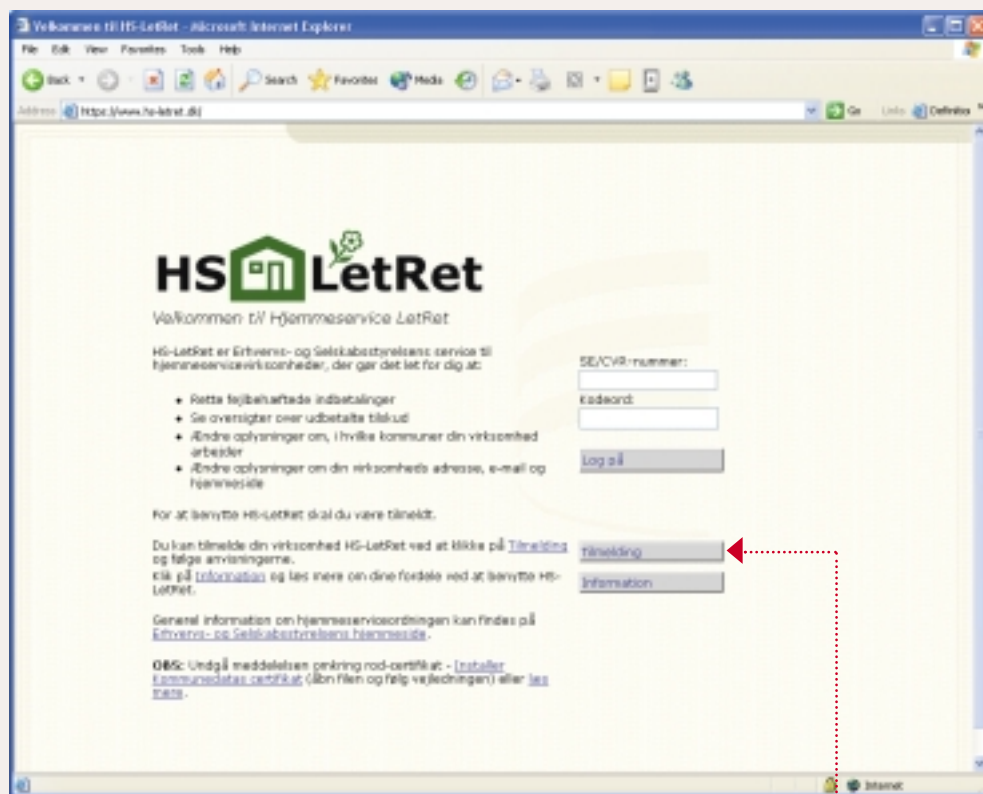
Velkommen til HS-LetRet - Microsoft Internet Explorer

File Edit View Favorites Tools Help

Back Search Favorites Media

Address https://www.hs-letret.dk/

Go Links Definitex

HS LetRet

Velkommen til Hjemmeservice LetRet

HS-LetRet er Erhvervs- og Selskabsstyrelsens service til hjemmeservicevirksomheder, der gør det let for dig at:

- Rette fejlbehæftede indbetalinger
- Se oversigter over udbetalte tilskud
- Ændre oplysninger om, i hvilke kommuner din virksomhed arbejder
- Ændre oplysninger om din virksomheds adresse, e-mail og hjemmeside

For at benytte HS-LetRet skal du være tilmeldt.

Du kan tilmelde din virksomhed HS-LetRet ved at klikke på Tilmelding og følge anvisningerne.
Klik på Information og læs mere om dine fordele ved at benytte HS-LetRet.

Generel information om hjemmeserviceordningen kan findes på Erhvervs- og Selskabsstyrelsens hjemmeside.

OBS: Undgå meddelelsen omkring rod-certifikat: - Installer Kommunedatas certifikat (åbn filen og følg vejledningen) eller læs mere.

SE/CVR-nummer:

Kodeord:

Log på

Tilmelding

Information

Internet